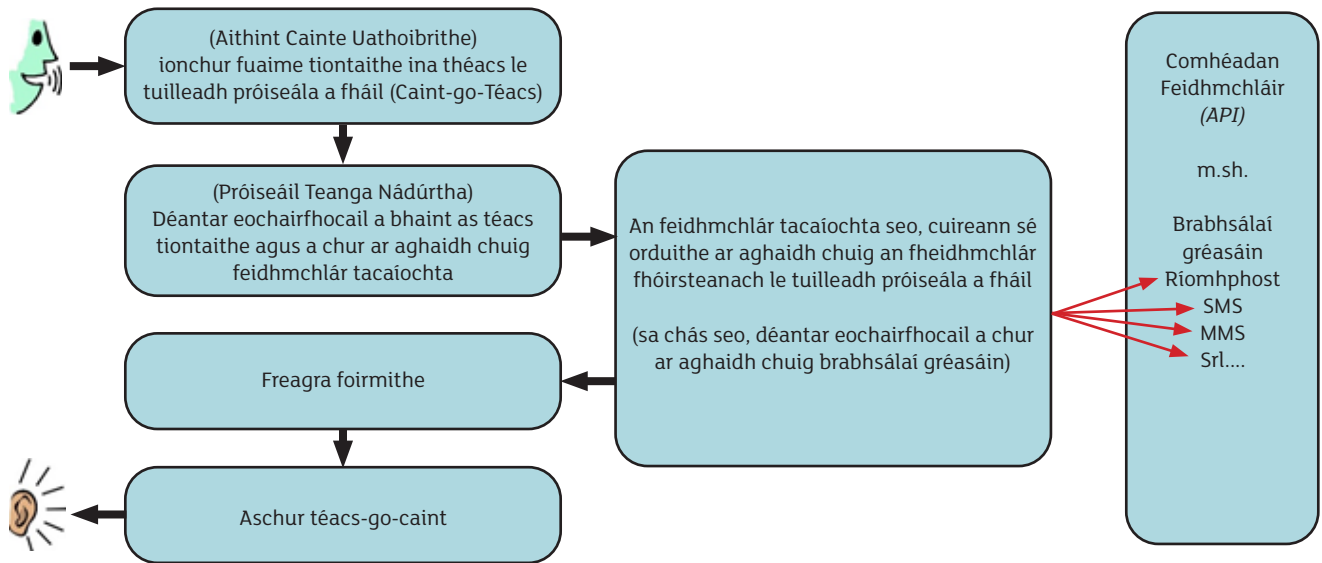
(Aithint Cainte Uathoibrithe)
ionchur fuaime tiontaithe ina théacs le tuilleadh próiseála a fháil (Caint-go-Téacs)

(Próiseáil Teanga Nádúrtha)
Déantar eochairfhocail a bhaint as téacs tiontaithe agus a chur ar aghaidh chuig feidhmchlár tacaíochta

Freagra foirmithe

Aschur téacs-go-caint

An feidhmchlár tacaíochta seo, cuireann sé orduithe ar aghaidh chuig an fheidhmchlár fhóirsteanach le tuilleadh próiseála a fháil

(sa chás seo, déantar eochairfhocail a chur ar aghaidh chuig brabhsálaí gréasáin)

Comhéadan Feidhmchláir
*(API)*

m.sh.

Brabhsálaí gréasáin
Ríomhphost
SMS
MMS
Srl....